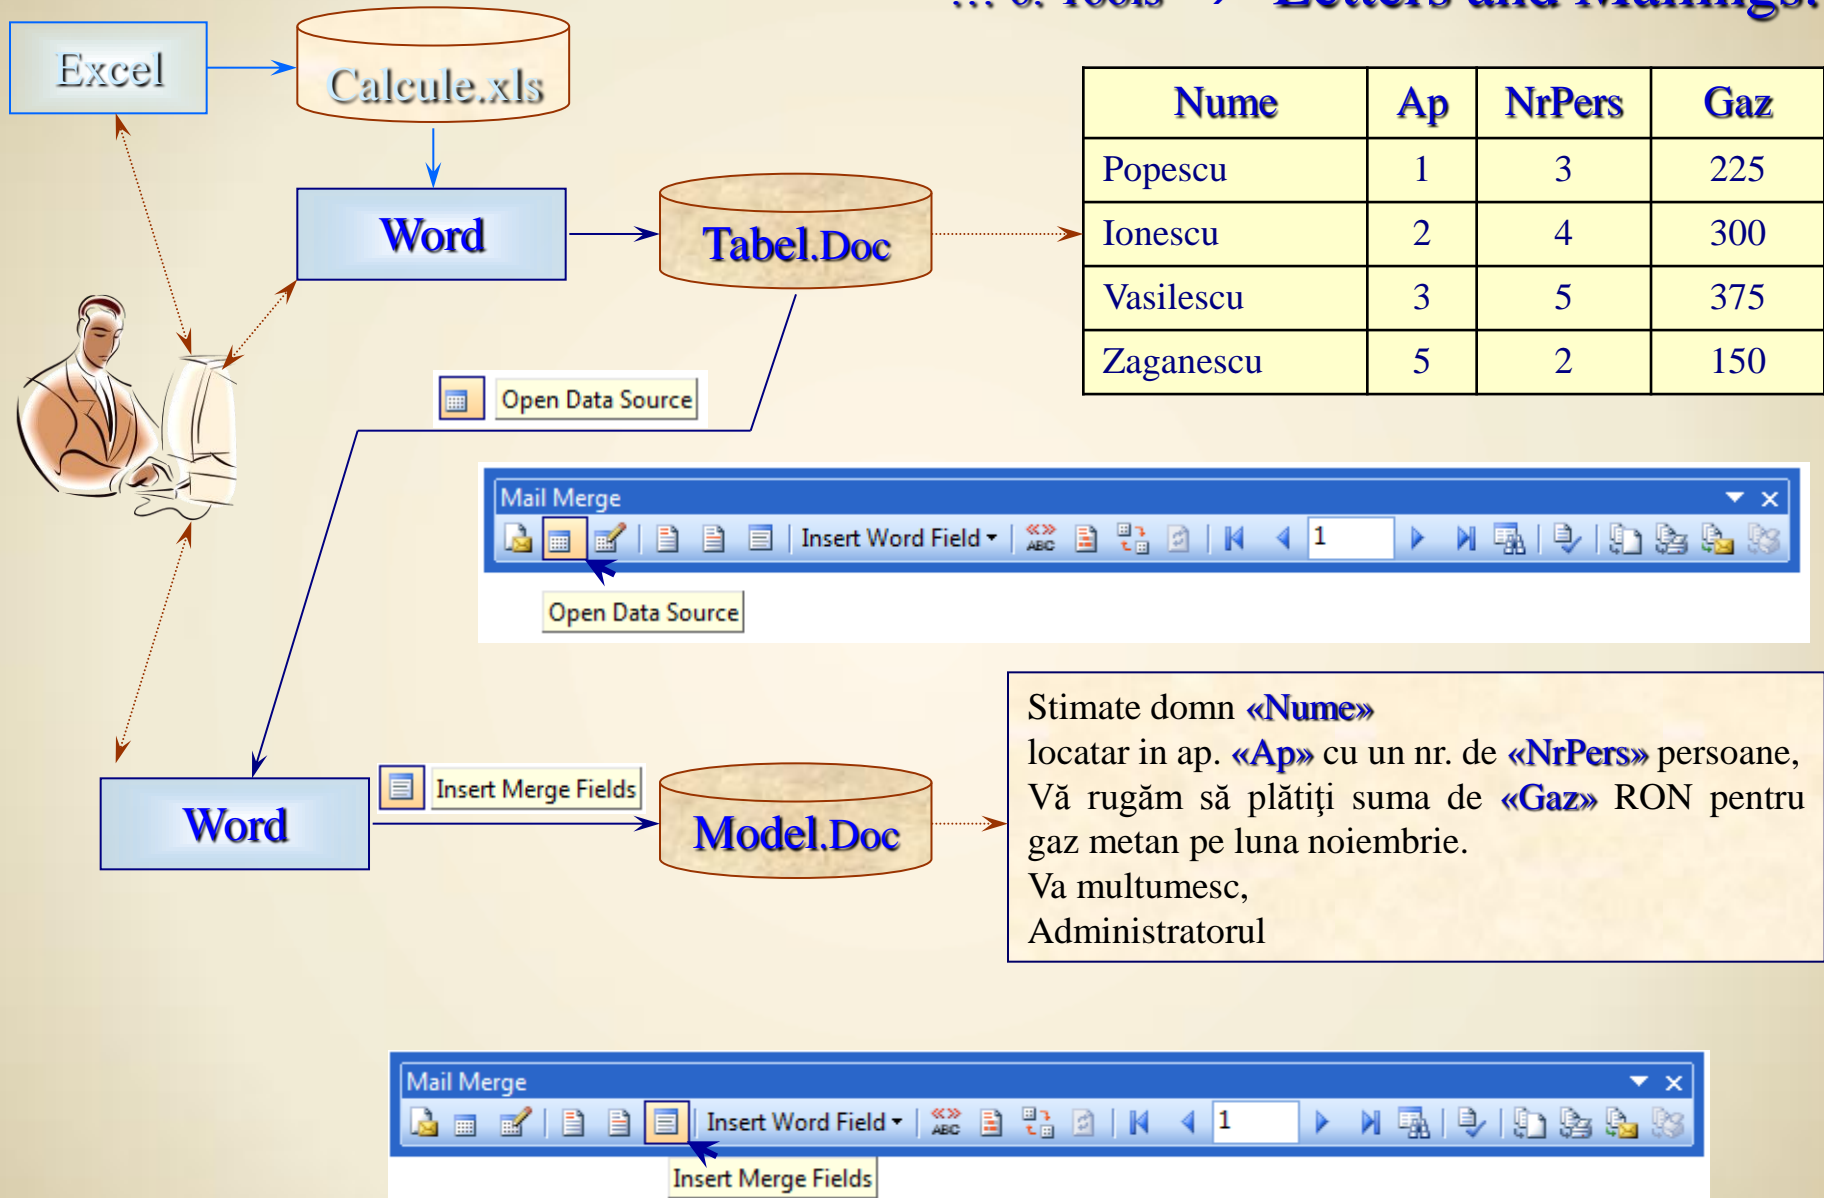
Excel

Calcule.xls

Word

Tabel.Doc

| Nume | Ap | NrPers | Gaz |
|---|---|---|---|
| Popescu | 1 | 3 | 225 |
| Ionescu | 2 | 4 | 300 |
| Vasilescu | 3 | 5 | 375 |
| Zaganescu | 5 | 2 | 150 |

Open Data Source

Mail Merge

Insert Word Field

1

Open Data Source

Word

Insert Merge Fields

Model.Doc

Stimate domn «Nume»
locatar in ap. «Ap» cu un nr. de «NrPers» persoane,
Vă rugăm să plătiţi suma de «Gaz» RON pentru gaz metan pe luna noiembrie.
Va multumesc,
Administratorul

Mail Merge

Insert Word Field

1

Insert Merge Fields